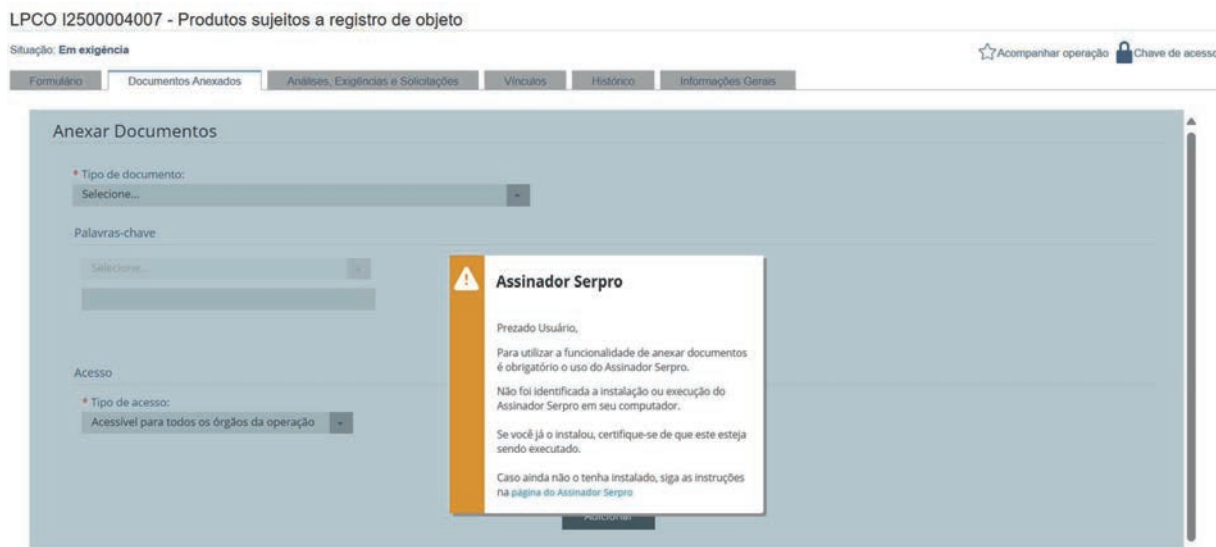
LPCO I2500004007 - Produtos sujeitos a registro de objeto

Situação: Em exigência

Acompanhar operação Chave de acesso

Formulário | Documentos Anexados | Análises, Exigências e Solicitações | Vínculos | Histórico | Informações Gerais

Anexar Documentos

* Tipo de documento:
Selecione...

Palavras-chave

Selecione...

Acesso

* Tipo de acesso:
Acessível para todos os órgãos da operação

Adicionar

Assinador Serpro

Prezado Usuário,

Para utilizar a funcionalidade de anexar documentos é obrigatório o uso do Assinador Serpro.

Não foi identificada a instalação ou execução do Assinador Serpro em seu computador.

Se você já o instalou, certifique-se de que este esteja sendo executado.

Caso ainda não o tenha instalado, siga as instruções na página do Assinador Serpro